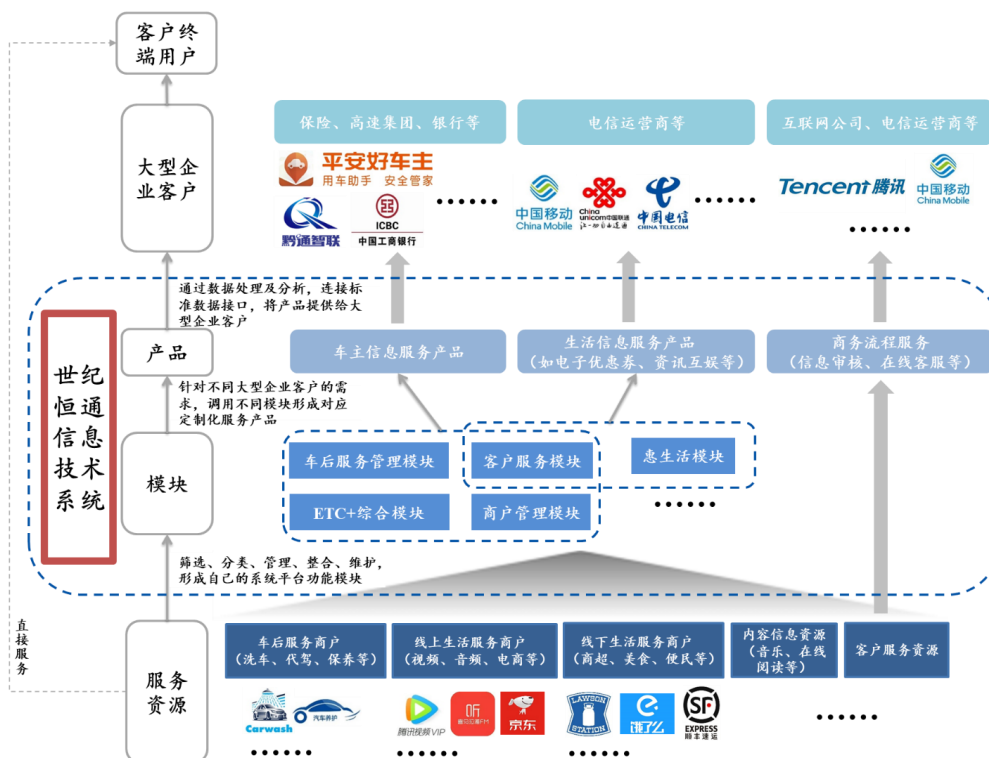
客户终端用户

大型企业客户

保险、高速集团、银行等

电信运营商等

互联网公司、电信运营商等

平安好车主
用车助手 安全管家

ICBC
中国工商银行

黔通智联

……

中国移动
China Mobile

China unicom中国联通

中国电信
CHINA TELECOM

……

Tencent腾讯

中国移动
China Mobile

……

通过数据处理及分析，连接标准数据接口，将产品提供给大型企业客户

产品

车主信息服务产品

生活信息服务产品
（如电子优惠券、资讯互娱等）

商务流程服务
（信息审核、在线客服等）

世纪恒通信息技术系统

针对不同大型企业客户的需求，调用不同模块形成对应定制化服务产品

模块

车后服务管理模块

客户服务模块

惠生活模块

ETC+综合模块

商户管理模块

……

筛选、分类、管理、整合、维护，形成自己的系统平台功能模块

直接服务

服务资源

车后服务商户
（洗车、代驾、保养等）

线上生活服务商户
（视频、音频、电商等）

线下生活服务商户
（商超、美食、便民等）

内容信息资源
（音乐、在线阅读等）

客户服务资源

Carwash

汽车养护

腾讯视频VIP

京东

LAWSON STATION

饿了么

SF EXPRESS
顺丰速运

……

……